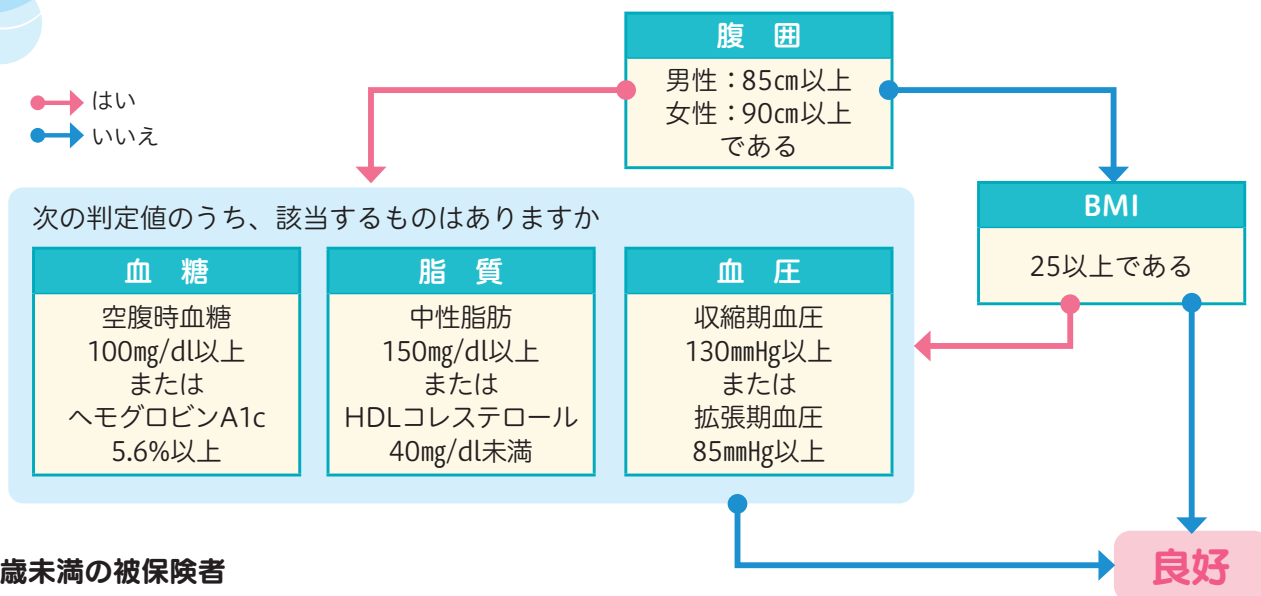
はい
いいえ

腹　囲
男性：85cm以上
女性：90cm以上
である

BMI
25以上である

次の判定値のうち、該当するものはありますか

| 血　糖 | 脂　質 | 血　圧 |
|---|---|---|
| 空腹時血糖 100mg/dl以上 または ヘモグロビンA1c 5.6%以上 | 中性脂肪 150mg/dl以上 または HDLコレステロール 40mg/dl未満 | 収縮期血圧 130mmHg以上 または 拡張期血圧 85mmHg以上 |

良好

歳未満の被保険者